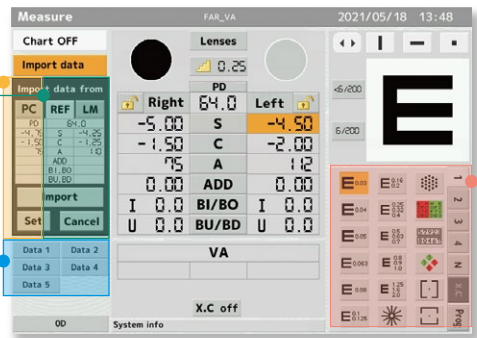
Measure FAR_VA 2021/05/18 13:48

Chart OFF
Import data

Import data from
PC REF LM
PD 64.0
S -1.50 -4.25
C -1.75
A 10
ADD
BI,BO
BU,BD
Import
Set Cancel

Data 1 Data 2
Data 3 Data 4
Data 5

OD

Lenses
0.25
PD
Right 64.0 Left
-5.00 S -4.50
-1.50 C -2.00
75 A 112
0.00 ADD 0.00
I 0.0 BI/BO I 0.0
U 0.0 BU/BD U 0.0

VA

X.C off

System info

<5/200
5/200

E

E 0.03 E 0.1 0.16
E 0.04 E 0.2 0.25
E 0.05 E 0.3 0.4
E 0.063 E 0.5 0.6
E 0.08 E 0.7 1.0
E 0.1 0.125

1
2
3
4
N
X.C
Prog